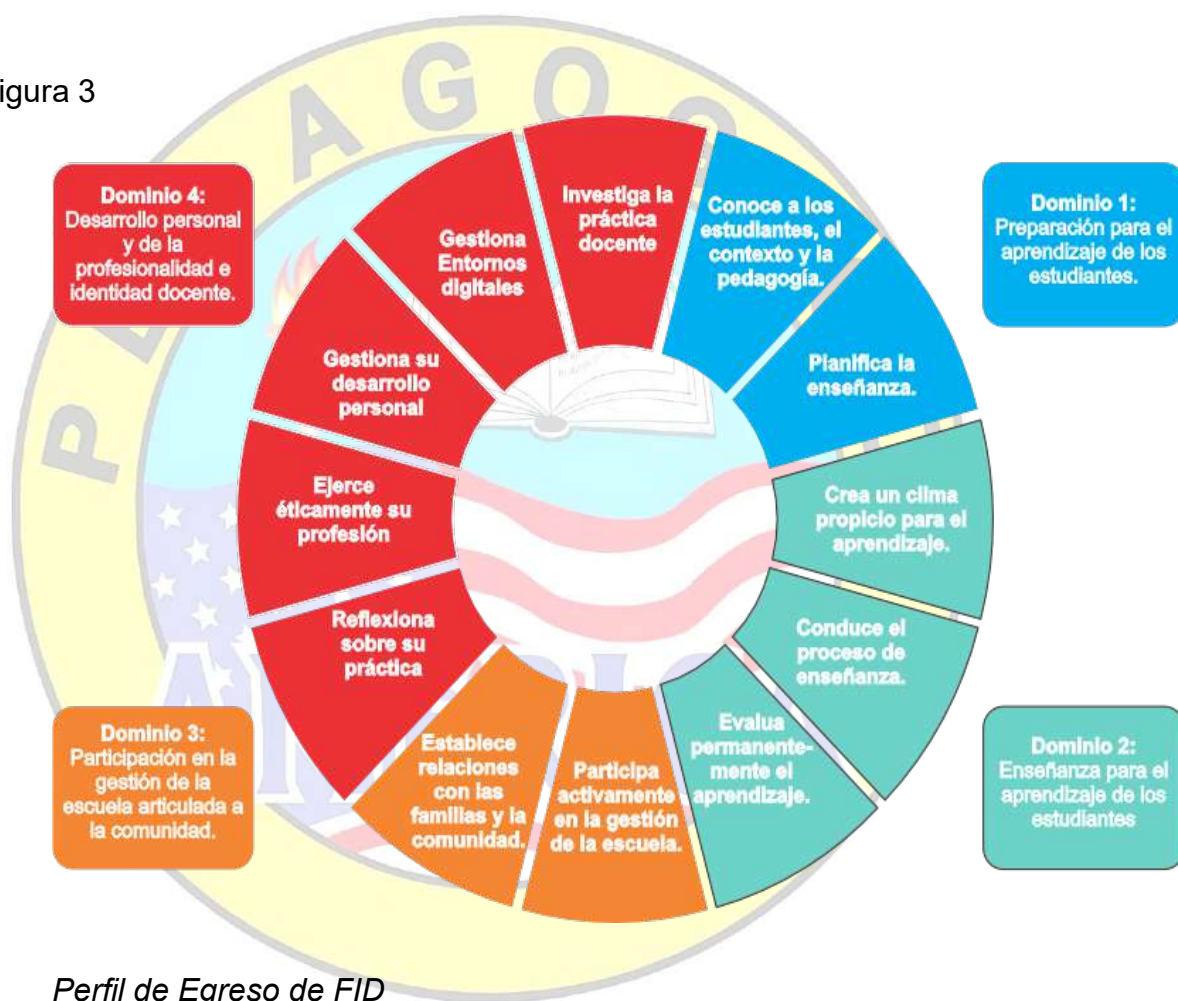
igura 3

Dominio 4: Desarrollo personal y de la profesionalidad e identidad docente.

Gestiona Entornos digitales

Investiga la práctica docente

Conoce a los estudiantes, el contexto y la pedagogía.

Dominio 1: Preparación para el aprendizaje de los estudiantes.

Gestiona su desarrollo personal

Planifica la enseñanza.

Ejerce éticamente su profesión

Crea un clima propicio para el aprendizaje.

Reflexiona sobre su práctica

Conduce el proceso de enseñanza.

Dominio 3: Participación en la gestión de la escuela articulada a la comunidad.

Establece relaciones con las familias y la comunidad.

Participa activamente en la gestión de la escuela.

Evalua permanentemente el aprendizaje.

Dominio 2: Enseñanza para el aprendizaje de los estudiantes

Perfil de Egreso de FID